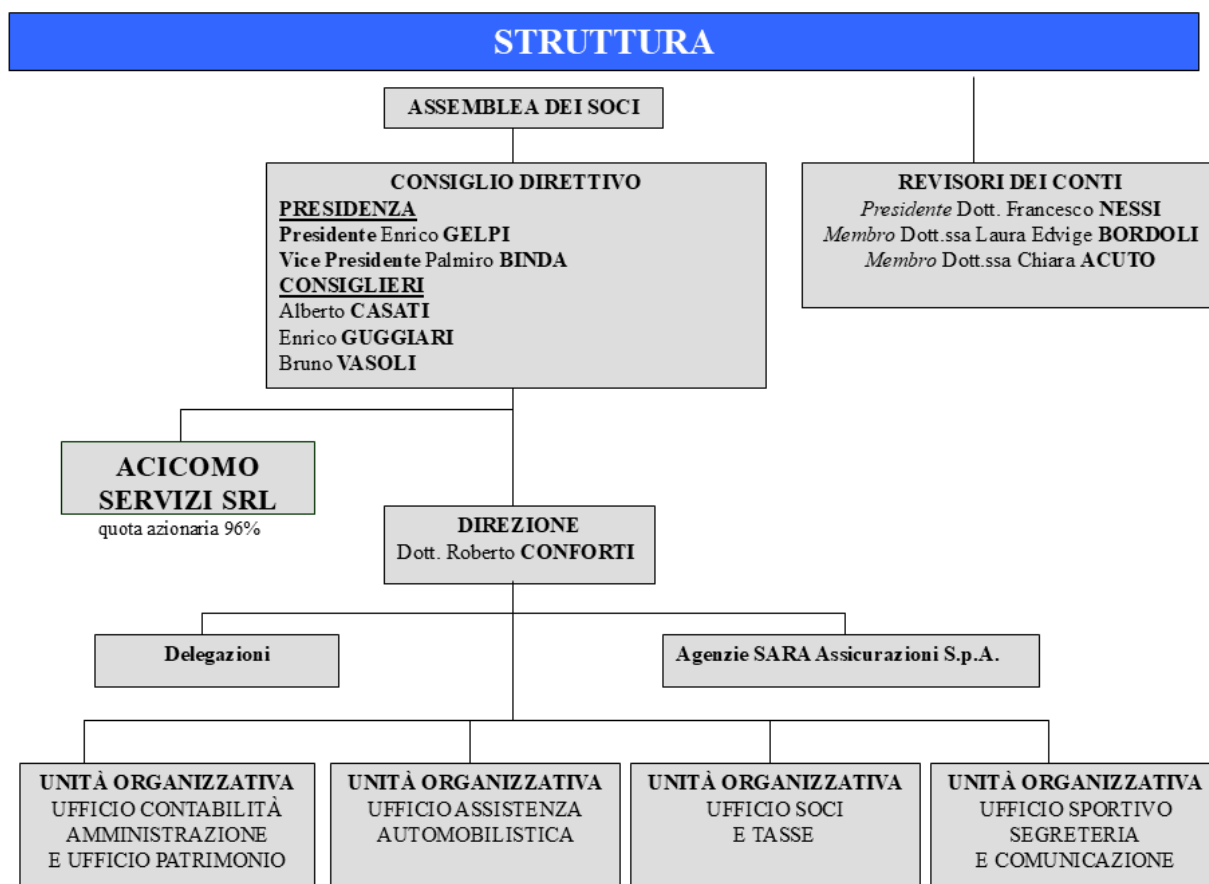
STRUTTURA

ASSEMBLEA DEI SOCI

REVISORI DEI CONTI
Presidente Dott. Francesco NESSI
Membro Dott.ssa Laura Edvige BORDOLI
Membro Dott.ssa Chiara ACUTO

CONSIGLIO DIRETTIVO
PRESIDENZA
Presidente Enrico GELPI
Vice Presidente Palmiro BINDA
CONSIGLIERI
Alberto CASATI
Enrico GUGGIARI
Bruno VASOLI

ACICOMO SERVIZI SRL
quota azionaria 96%

DIREZIONE
Dott. Roberto CONFORTI

Delegazioni

Agenzie SARA Assicurazioni S.p.A.

UNITÀ ORGANIZZATIVA
UFFICIO CONTABILITÀ
AMMINISTRAZIONE
E UFFICIO PATRIMONIO

UNITÀ ORGANIZZATIVA
UFFICIO ASSISTENZA
AUTOMOBILISTICA

UNITÀ ORGANIZZATIVA
UFFICIO SOCI
E TASSE

UNITÀ ORGANIZZATIVA
UFFICIO SPORTIVO
SEGRETERIA
E COMUNICAZIONE